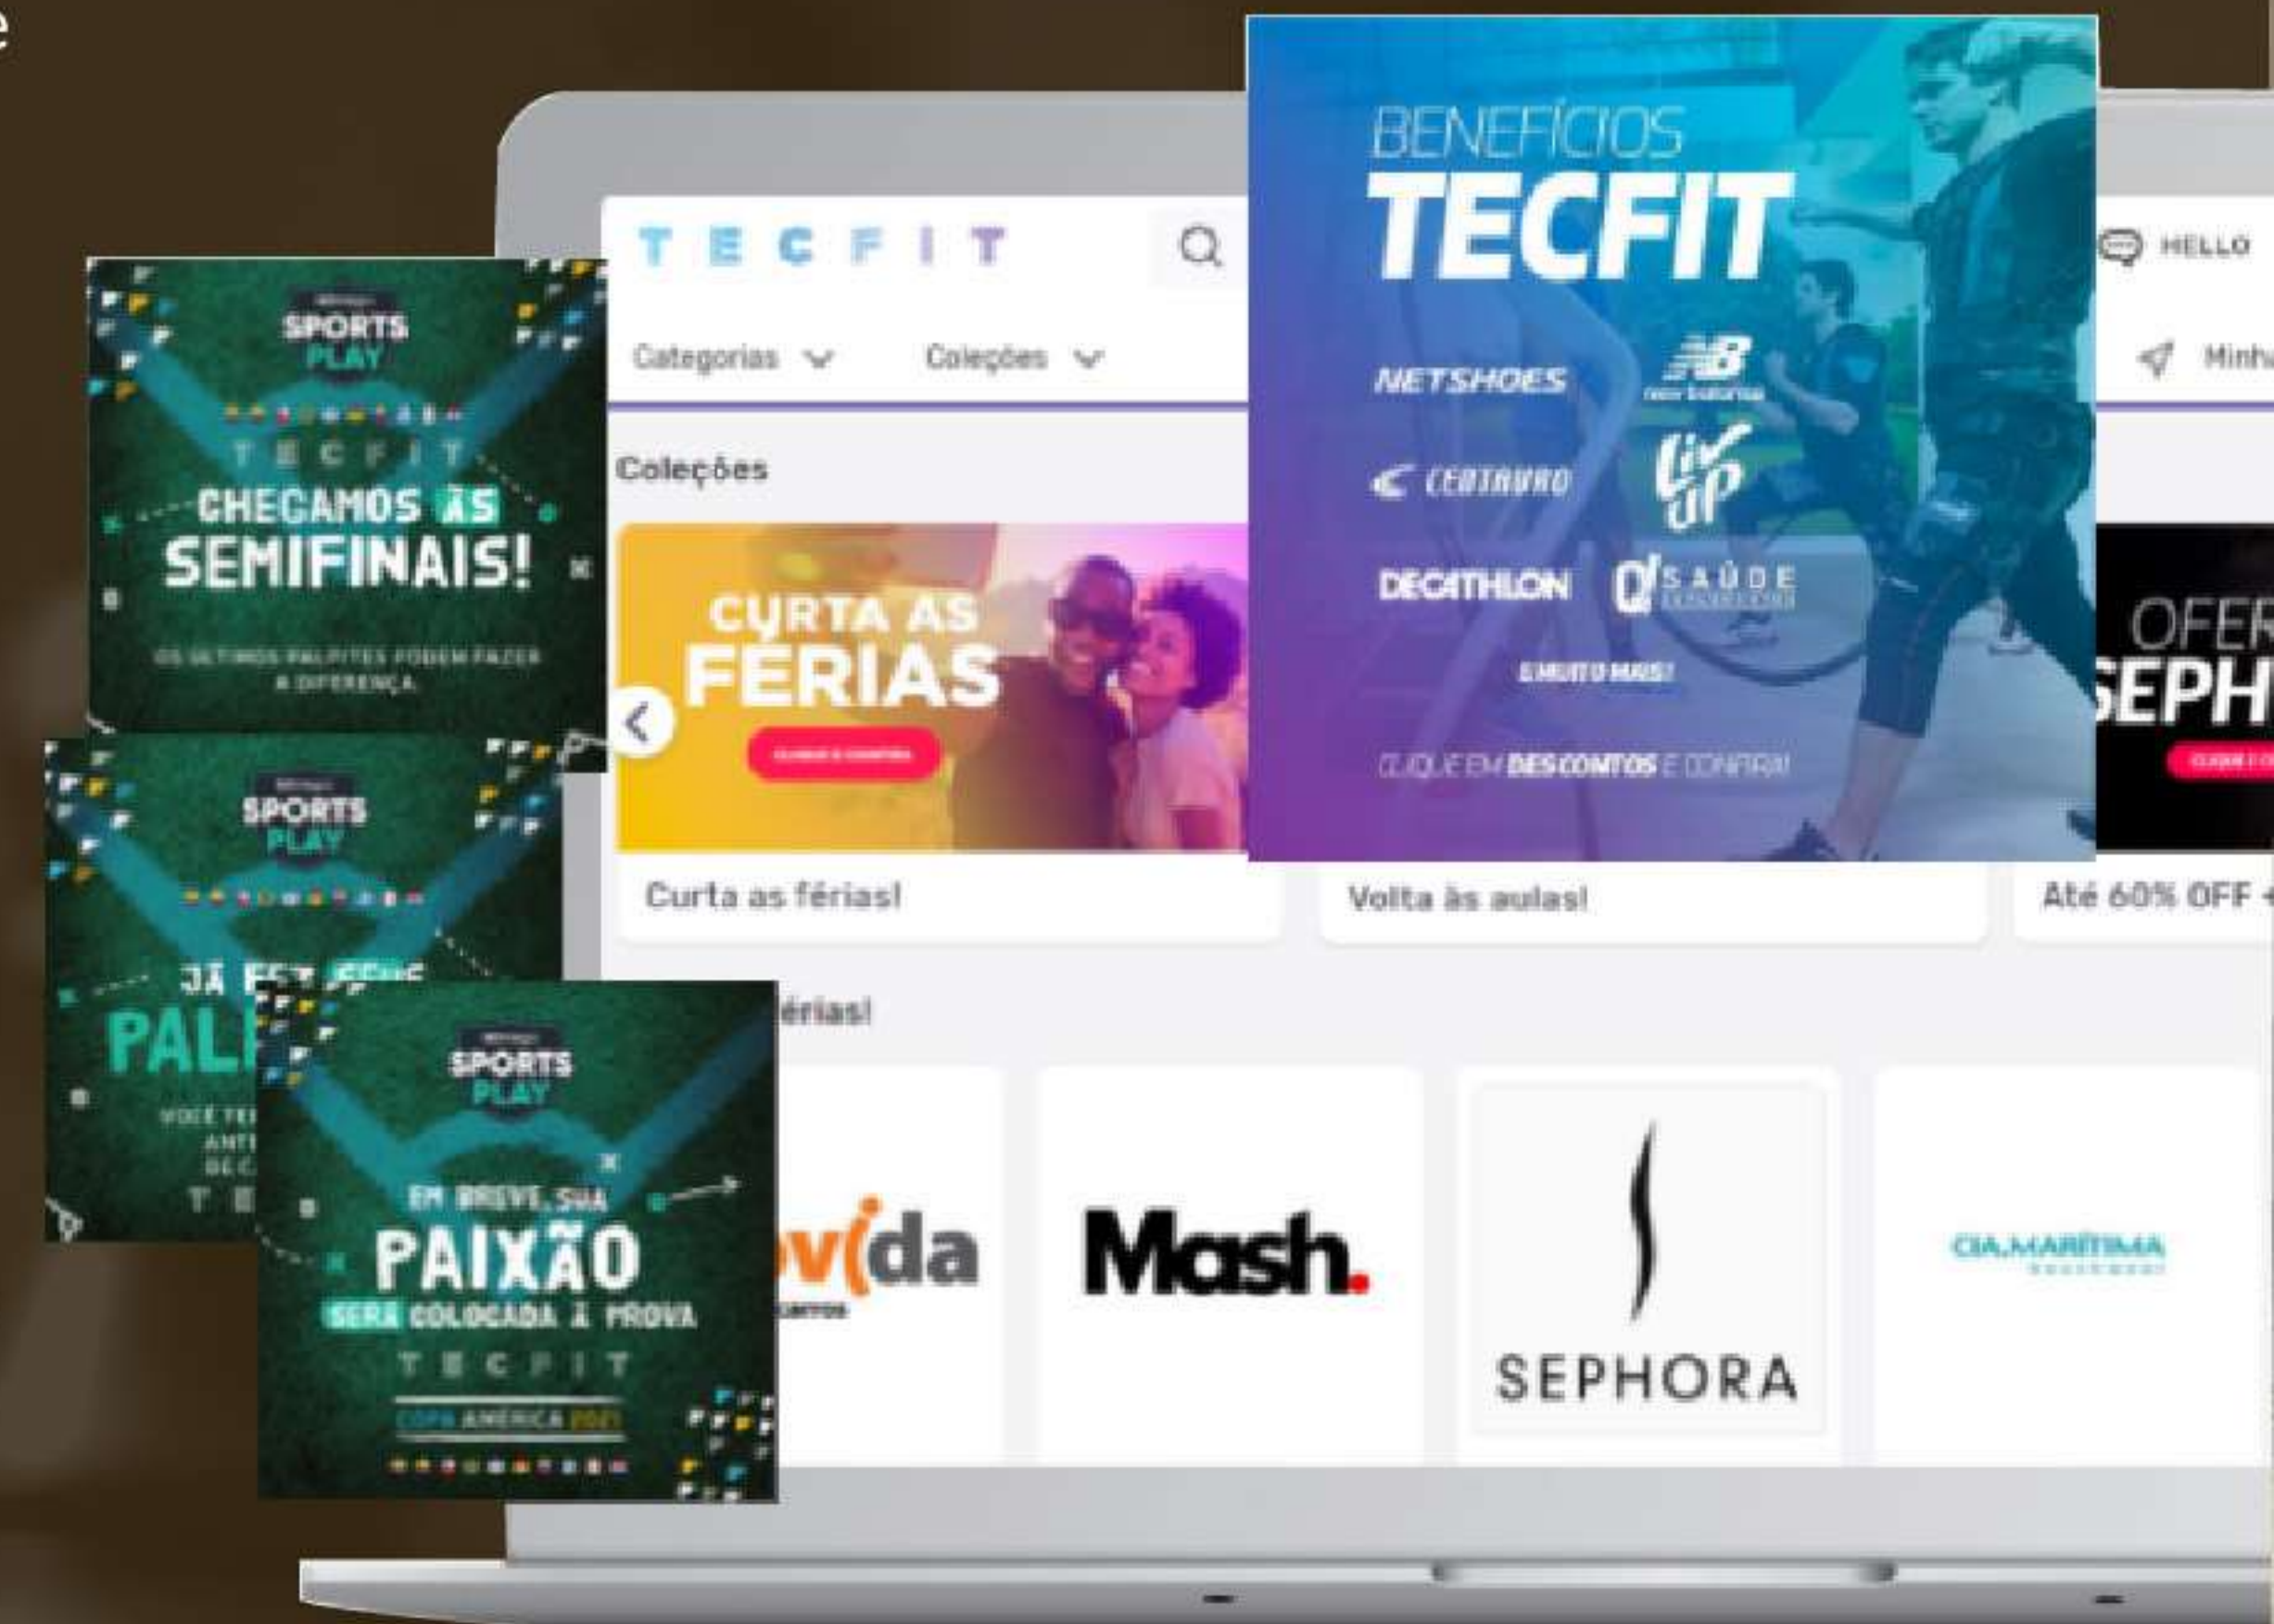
e

SPORTS PLAY
TECFIT
CHEGAMOS ÀS SEMIFINAIS!
OS ÚLTIMOS PALPITES PODEM FAZER A DIFERENÇA.

SPORTS PLAY
JÁ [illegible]
PAL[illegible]
VOCÊ TE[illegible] ANT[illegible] DE C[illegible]
T E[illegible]

SPORTS PLAY
EM BREVE, SUA PAIXÃO SERÁ COLOCADA À PROVA
TECFIT
COPA AMÉRICA 2021

TECFIT
HELLO
Categorias
Coleções
Minh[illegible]
Coleções
CURTA AS FÉRIAS
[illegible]
Curta as férias!
Volta às aulas!
OFER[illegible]
SEPH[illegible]
Até 60% OFF +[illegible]
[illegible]érias!
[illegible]v(da
Mash.
SEPHORA
CIA.MARÍTIMA

BENEFÍCIOS
TECFIT
NETSHOES
new balance
CENTAURO
Liv up
DECATHLON
SAÚDE
E MUITO MAIS!
CLIQUE EM DESCONTOS E CONFIRA!